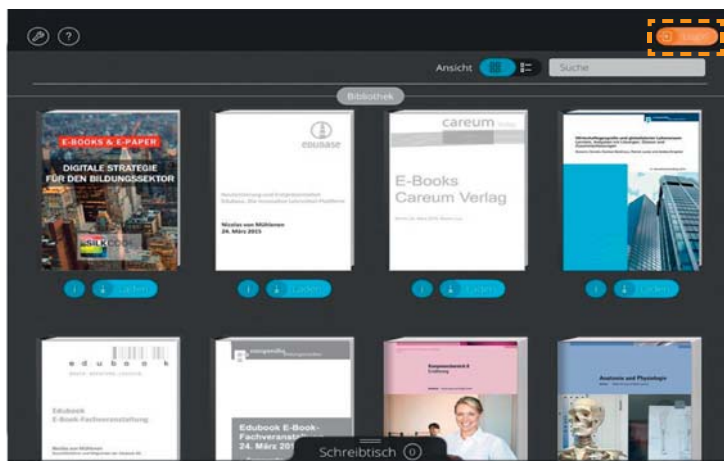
?

Login

Ansicht

Suche

Bibliothek

E-BOOKS & E-PAPER

DIGITALE STRATEGIE FÜR DEN BILDUNGSSEKTOR

edubase

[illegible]

Nicolas von Mühlenen
24. März 2015

careum

E-Books
Careum Verlag

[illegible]

i Laden

i Laden

i Laden

i Laden

edubook

Edubook
E-Book-Fachveranstaltung

Edubook E-Book-Fachveranstaltung
24. März 2015

Anatomie und Physiologie

Schreibtisch 0